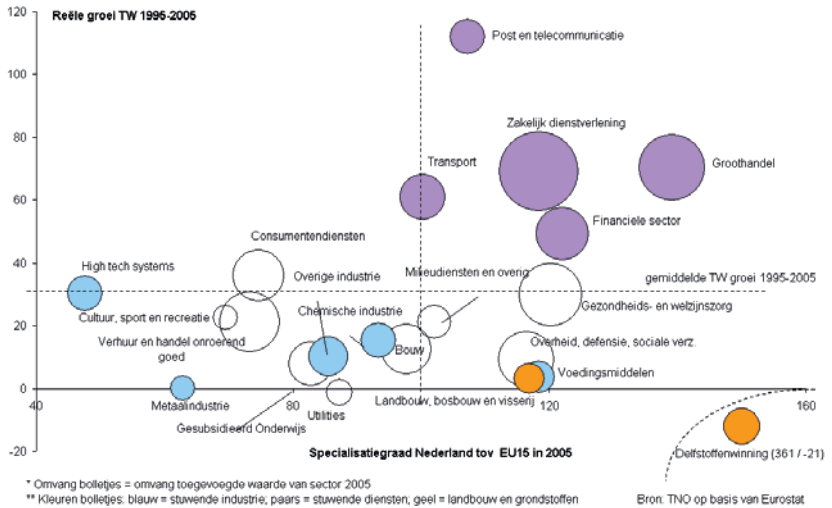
Reële groei TW 1995-2005

120
100
80
60
40
20
0
-20

40
80
120
160

Post en telecommunicatie
Zakelijk dienstverlening
Transport
Groothandel
Financiele sector
Consumentendiensten
High tech systems
Overige industrie
Milieudiensten en overig
gemiddelde TW groei 1995-2005
Cultuur, sport en recreatie
Chemische industrie
Gezondheids- en welzijnszorg
Verhuur en handel onroerend goed
Bouw
Overheid, defensie, sociale verz.
Voedingsmiddelen
Metaalindustrie
Utilities
Landbouw, bosbouw en visserij
Gesubsidieerd Onderwijs
Delfstoffenwinning (361 / -21)

Specialisatiegraad Nederland tov EU15 in 2005

* Omvang bolletjes = omvang toegevoegde waarde van sector 2005
** Kleuren bolletjes: blauw = stuwende industrie; paars = stuwende diensten; geel = landbouw en grondstoffen

Bron: TNO op basis van Eurostat